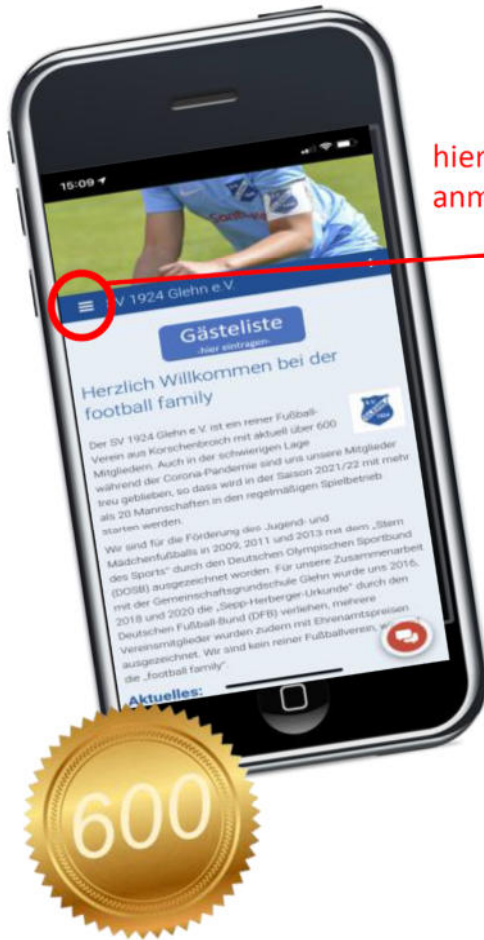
hier
anm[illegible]

15:09

SV 1924 Glehn e.V.

Gästeliste
-hier eintragen-

Herzlich Willkommen bei der football family

Der SV 1924 Glehn e.V. ist ein reiner Fußball-Verein aus Korschenbroich mit aktuell über 600 Mitgliedern. Auch in der schwierigen Lage während der Corona-Pandemie sind uns unsere Mitglieder treu geblieben, so dass wird in der Saison 2021/22 mit mehr als 20 Mannschaften in den regelmäßigen Spielbetrieb starten werden.

Wir sind für die Förderung des Jugend- und Mädchenfußballs in 2009, 2011 und 2013 mit dem „Stern des Sports" durch den Deutschen Olympischen Sportbund (DOSB) ausgezeichnet worden. Für unsere Zusammenarbeit mit der Gemeinschaftsgrundschule Glehn wurde uns 2016, 2018 und 2020 die „Sepp-Herberger-Urkunde" durch den Deutschen Fußball-Bund (DFB) verliehen, mehrere Vereinsmitglieder wurden zudem mit Ehrenamtspreisen ausgezeichnet. Wir sind kein reiner Fußballverein, w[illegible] die „football family".

Aktuelles:

600